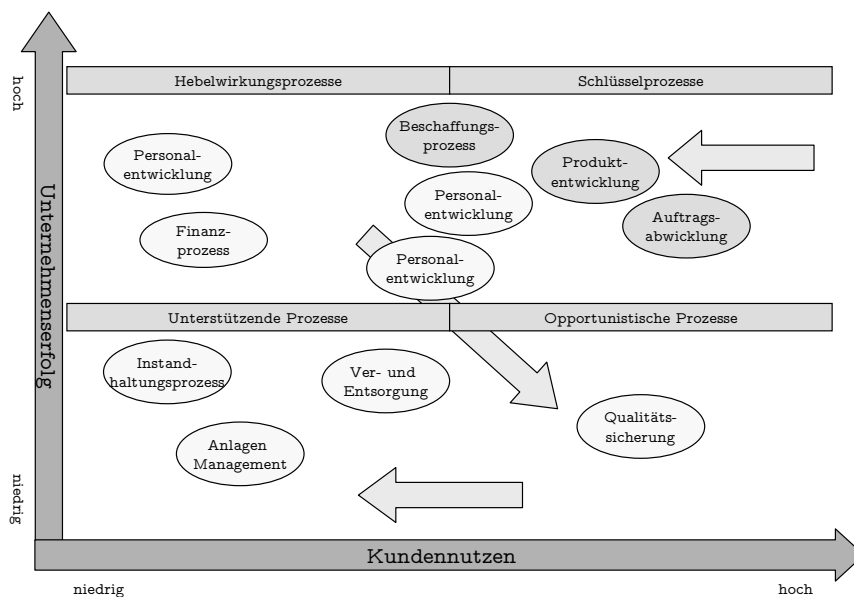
hoch

Unternehmenserfolg

niedrig

Hebelwirkungsprozesse

Schlüsselprozesse

Beschaffungsprozess

Personalentwicklung

Produktentwicklung

Personalentwicklung

Auftragsabwicklung

Finanzprozess

Personalentwicklung

Unterstützende Prozesse

Opportunistische Prozesse

Instandhaltungsprozess

Ver- und Entsorgung

Qualitätssicherung

Anlagen Management

Kundennutzen

niedrig

hoch